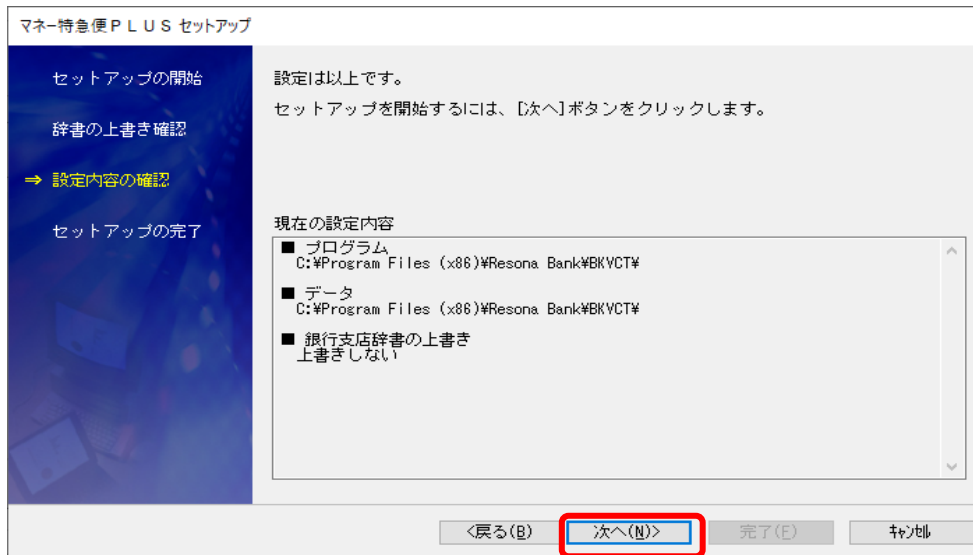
マネー特急便ＰＬＵＳ セットアップ

セットアップの開始

辞書の上書き確認

⇒ 設定内容の確認

セットアップの完了

設定は以上です。

セットアップを開始するには、[次へ]ボタンをクリックします。

現在の設定内容

■ プログラム
C:¥Program Files (x86)¥Resona Bank¥BKVCT¥

■ データ
C:¥Program Files (x86)¥Resona Bank¥BKVCT¥

■ 銀行支店辞書の上書き
上書きしない

<戻る(B)　次へ(N)>　完了(E)　ｷｬﾝｾﾙ